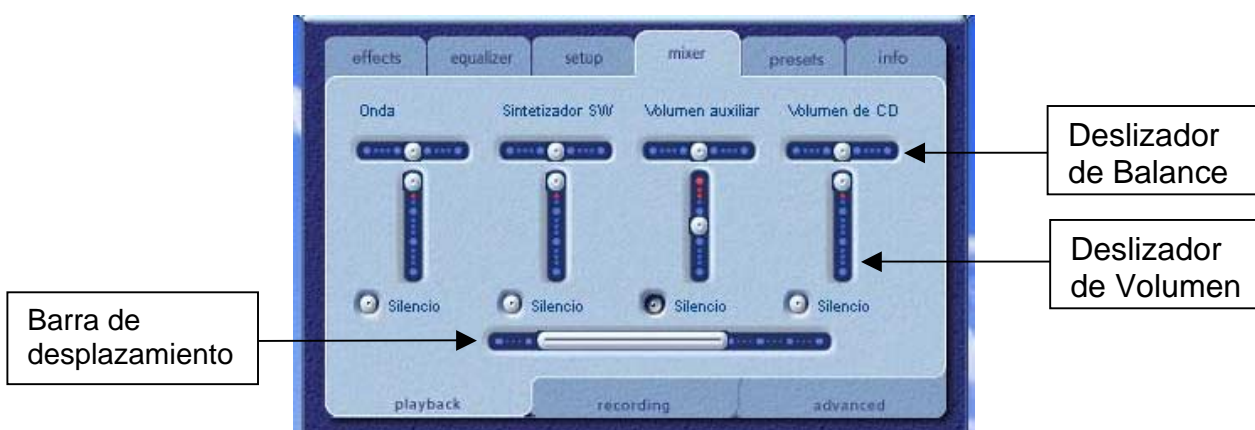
effects equalizer setup mixer presets info

Onda

Sintetizador SW

Volumen auxiliar

Volumen de CD

Deslizador de Balance

Deslizador de Volumen

Silencio

Silencio

Silencio

Silencio

Barra de desplazamiento

playback recording advanced